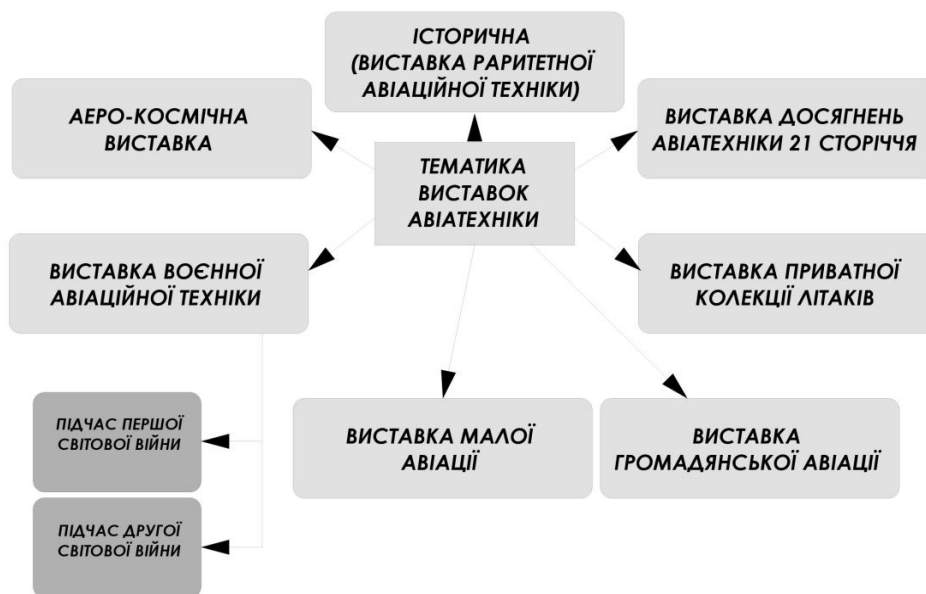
ІСТОРИЧНА (ВИСТАВКА РАРИТЕТНОЇ АВІАЦІЙНОЇ ТЕХНІКИ)

АЕРО-КОСМІЧНА ВИСТАВКА

ТЕМАТИКА ВИСТАВОК АВІАТЕХНІКИ

ВИСТАВКА ДОСЯГНЕНЬ АВІАТЕХНІКИ 21 СТОРІЧЧЯ

ВИСТАВКА ВОЄННОЇ АВІАЦІЙНОЇ ТЕХНІКИ

ВИСТАВКА ПРИВАТНОЇ КОЛЕКЦІЇ ЛІТАКІВ

ПІДЧАС ПЕРШОЇ СВІТОВОЇ ВІЙНИ

ВИСТАВКА МАЛОЇ АВІАЦІЇ

ВИСТАВКА ГРОМАДЯНСЬКОЇ АВІАЦІЇ

ПІДЧАС ДРУГОЇ СВІТОВОЇ ВІЙНИ